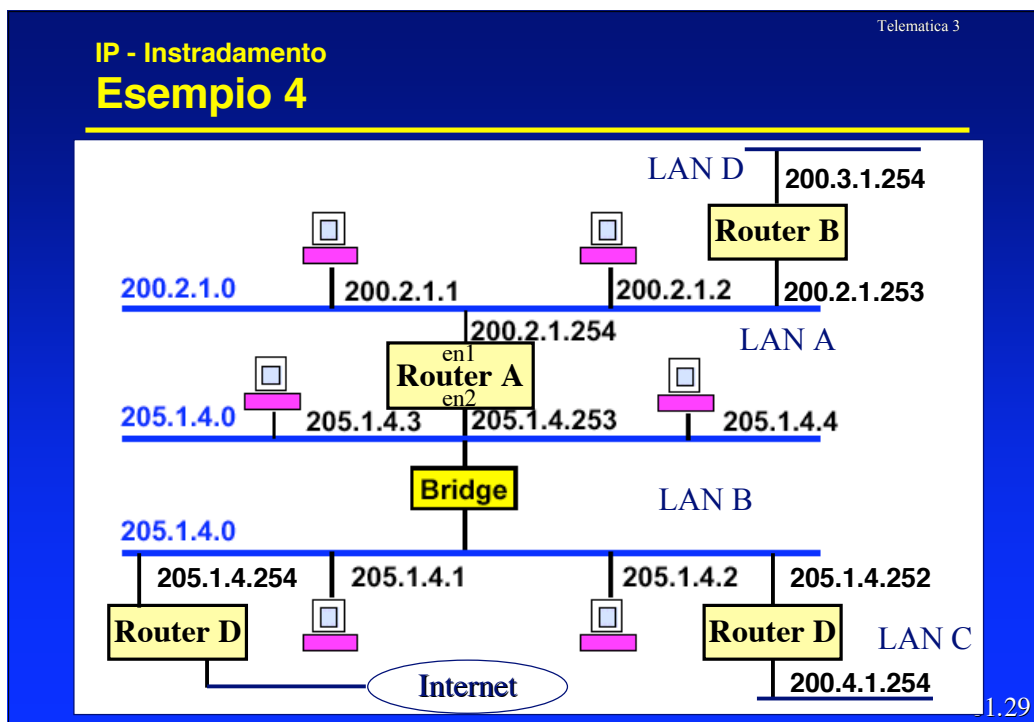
Telematica 3

IP - Instradamento
Esempio 4

LAN D
200.3.1.254
Router B
200.2.1.0
200.2.1.1
200.2.1.2
200.2.1.253
200.2.1.254
LAN A
en1
Router A
en2
205.1.4.0
205.1.4.3
205.1.4.253
205.1.4.4
Bridge
LAN B
205.1.4.0
205.1.4.254
205.1.4.1
205.1.4.2
205.1.4.252
Router D
Router D
LAN C
Internet
200.4.1.254
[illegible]1.29